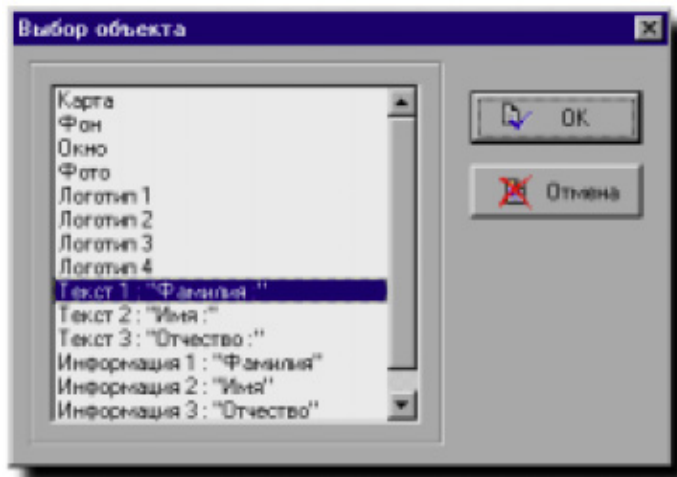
Выбор объекта

Карта
Фон
Окно
Фото
Логотип 1
Логотип 2
Логотип 3
Логотип 4
Текст 1 : "Фамилия :"
Текст 2 : "Имя :"
Текст 3 : "Отчество :"
Информация 1 : "Фамилия"
Информация 2 : "Имя"
Информация 3 : "Отчество"

OK

Отмена